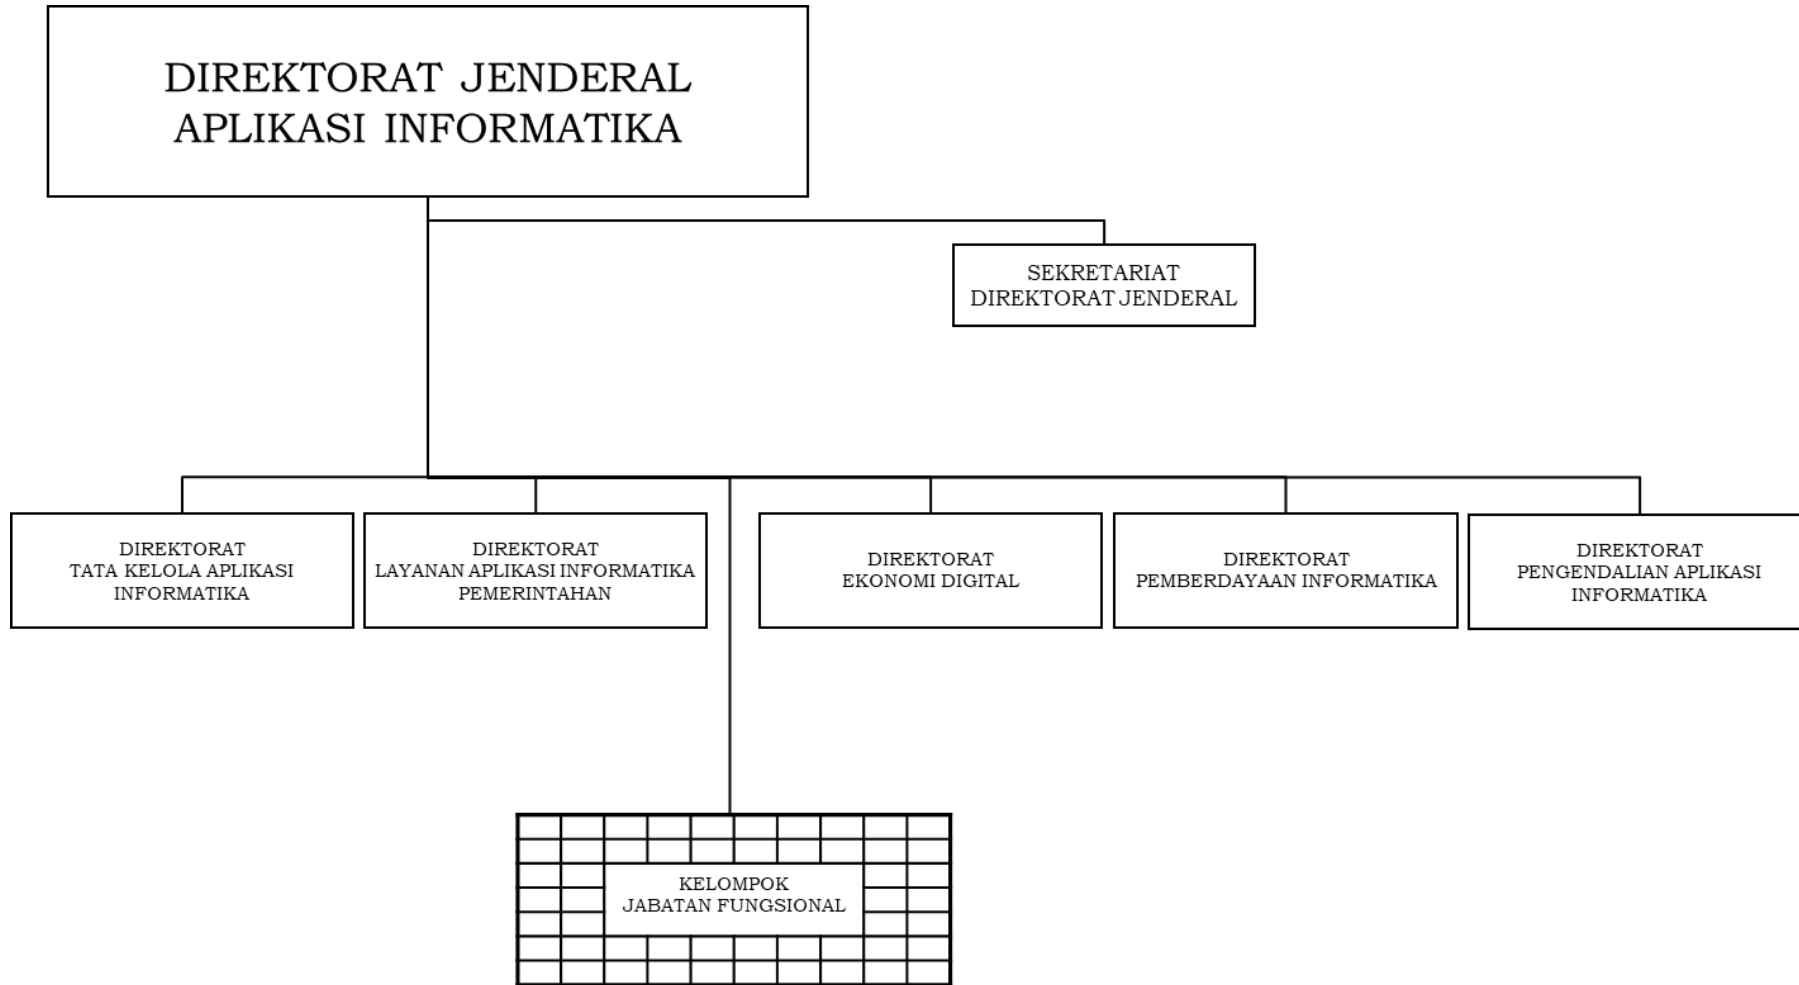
DIREKTORAT JENDERAL
APLIKASI INFORMATIKA

SEKRETARIAT
DIREKTORAT JENDERAL

DIREKTORAT
TATA KELOLA APLIKASI
INFORMATIKA

DIREKTORAT
LAYANAN APLIKASI INFORMATIKA
PEMERINTAHAN

DIREKTORAT
EKONOMI DIGITAL

DIREKTORAT
PEMBERDAYAAN INFORMATIKA

DIREKTORAT
PENGENDALIAN APLIKASI
INFORMATIKA

KELOMPOK
JABATAN FUNGSIONAL